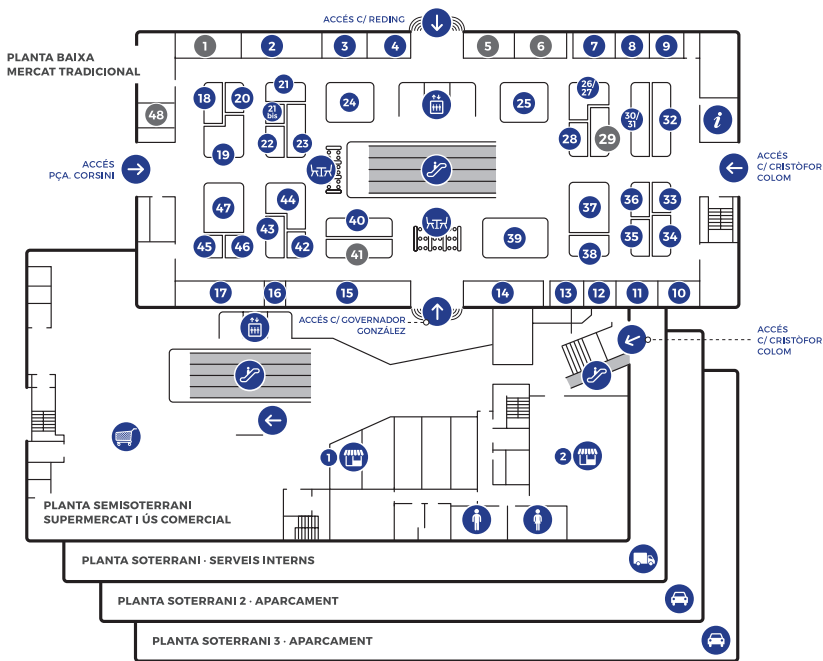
ACCÉS C/ REDING

PLANTA BAIXA
MERCAT TRADICIONAL

1 2 3 4 5 6 7 8 9

48 18 20 21 21 bis 22 23 24 25 26/27 28 29 30/31 32

ACCÉS PÇA. CORSINI

ACCÉS C/ CRISTÒFOR COLOM

19 47 44 43 42 45 46 40 41 39 37 38 36 33 35 34

17 16 15 14 13 12 11 10

ACCÉS C/ GOVERNADOR GONZÁLEZ

ACCÉS C/ CRISTÒFOR COLOM

1 2

PLANTA SEMISOTERRANI
SUPERMERCAT I ÚS COMERCIAL

PLANTA SOTERRANI · SERVEIS INTERNS

PLANTA SOTERRANI 2 · APARCAMENT

PLANTA SOTERRANI 3 · APARCAMENT